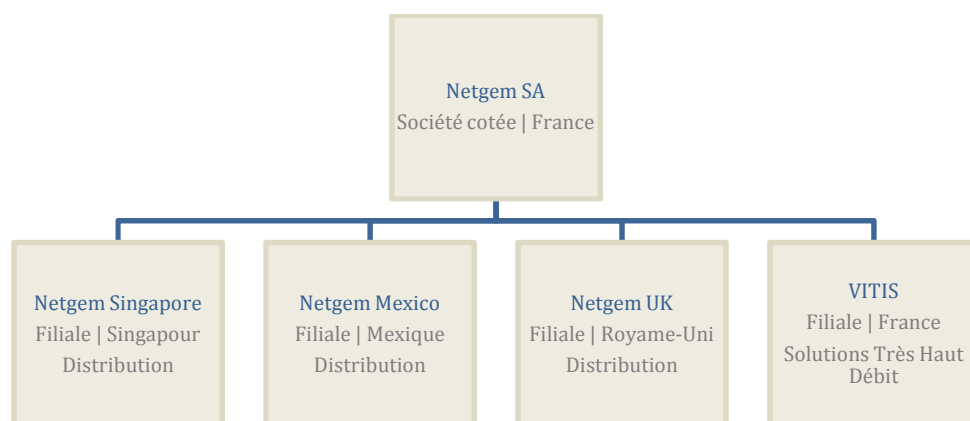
Netgem SA
Société cotée | France

Netgem Singapore
Filiale | Singapour
Distribution

Netgem Mexico
Filiale | Mexique
Distribution

Netgem UK
Filiale | Royame-Uni
Distribution

VITIS
Filiale | France
Solutions Très Haut Débit